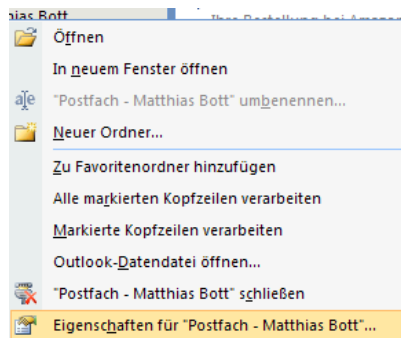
ias Bott

Ihre Bestellung bei Amazon

Öffnen

In neuem Fenster öffnen

"Postfach - Matthias Bott" umbenennen...

Neuer Ordner...

Zu Favoritenordner hinzufügen

Alle markierten Kopfzeilen verarbeiten

Markierte Kopfzeilen verarbeiten

Outlook-Datendatei öffnen...

"Postfach - Matthias Bott" schließen

Eigenschaften für "Postfach - Matthias Bott"...